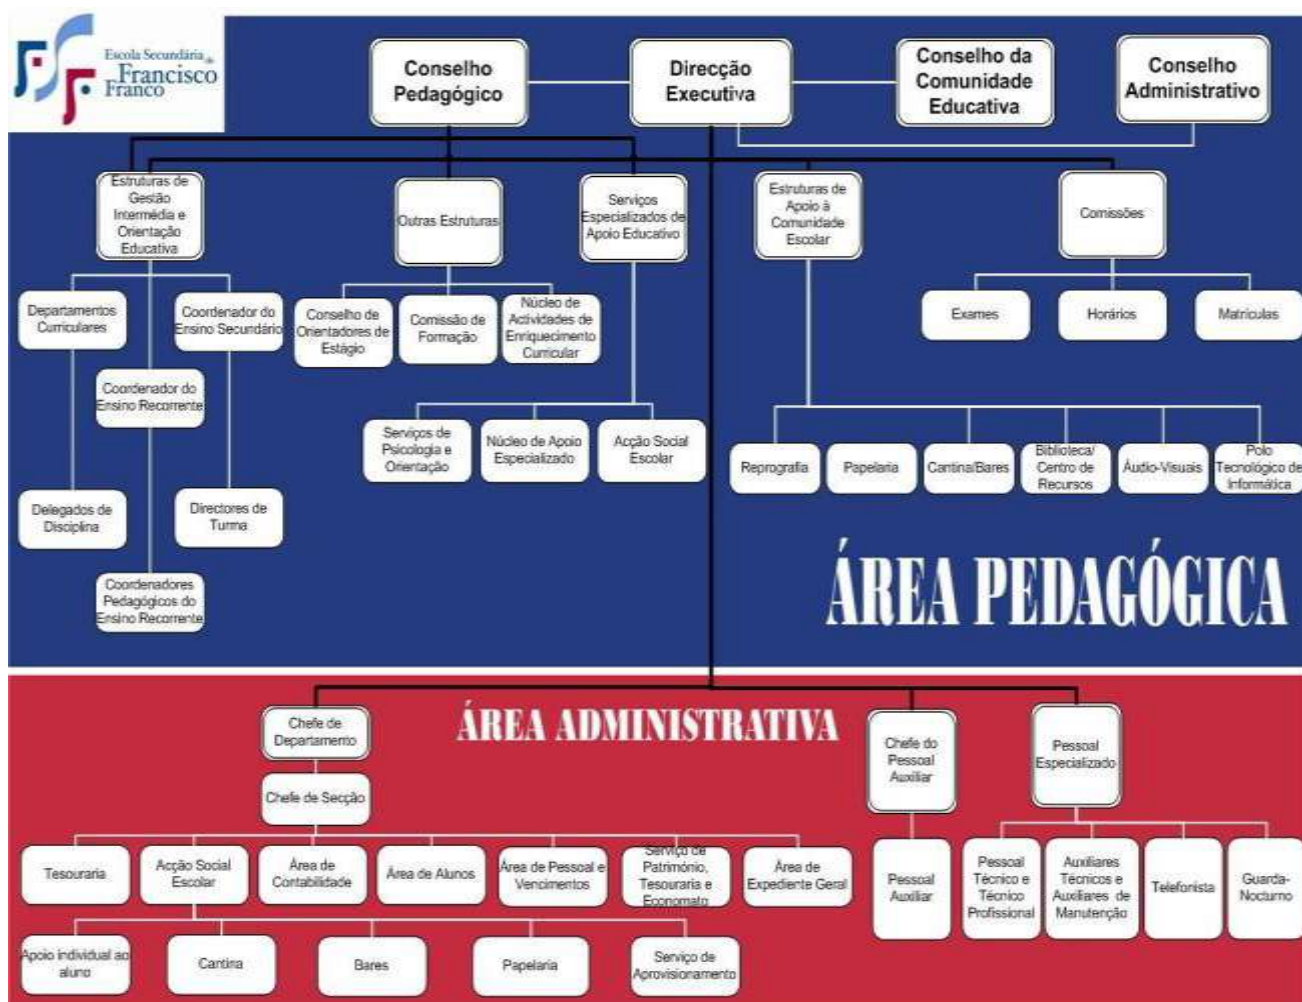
Escola Secundária Francisco Franco

Conselho Pedagógico

Direcção Executiva

Conselho da Comunidade Educativa

Conselho Administrativo

Estruturas de Gestão Intermédia e Orientação Educativa

Outras Estruturas

Serviços Especializados de Apoio Educativo

Estruturas de Apoio à Comunidade Escolar

Comissões

Departamentos Curriculares

Coordenador do Ensino Secundário

Coordenador do Ensino Recorrente

Delegados de Disciplina

Directores de Turma

Coordenadores Pedagógicos do Ensino Recorrente

Conselho de Orientadores de Estágio

Comissão de Formação

Núcleo de Actividades de Enriquecimento Curricular

Serviços de Psicologia e Orientação

Núcleo de Apoio Especializado

Acção Social Escolar

Exames

Horários

Matrículas

Reprografia

Papelaria

Cantina/Bares

Biblioteca/ Centro de Recursos

Áudio-Visuais

Polo Tecnológico de Informática

ÁREA PEDAGÓGICA

ÁREA ADMINISTRATIVA

Chefe de Departamento

Chefe de Secção

Chefe do Pessoal Auxiliar

Pessoal Especializado

Tesouraria

Acção Social Escolar

Área de Contabilidade

Área de Alunos

Área de Pessoal e Vencimentos

Serviço de Património, Tesouraria e Economato

Área de Expediente Geral

Pessoal Auxiliar

Pessoal Técnico e Técnico Profissional

Auxiliares Técnicos e Auxiliares de Manutenção

Telefonista

Guarda-Nocturno

Apoio individual ao aluno

Cantina

Bares

Papelaria

Serviço de Aprovisionamento